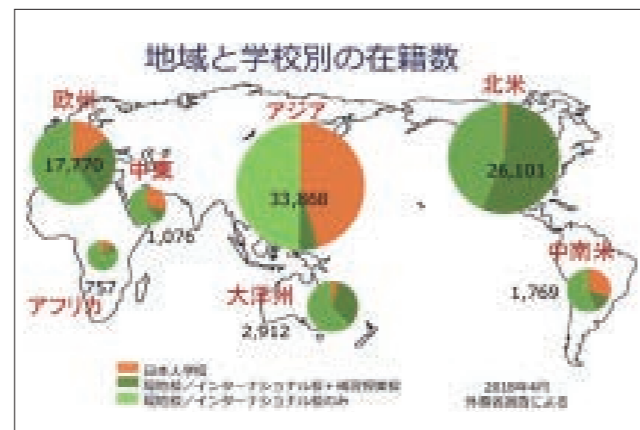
地域と学校別の在籍数

欧州
17,770

中東
1,076

アフリカ
757

アジア
33,868

大洋州
2,912

北米
26,101

中南米
1,760

日本人学校
現地校／インターナショナル校＋補習授業校
現地校／インターナショナル校のみ

2018年4月
外務省調査による